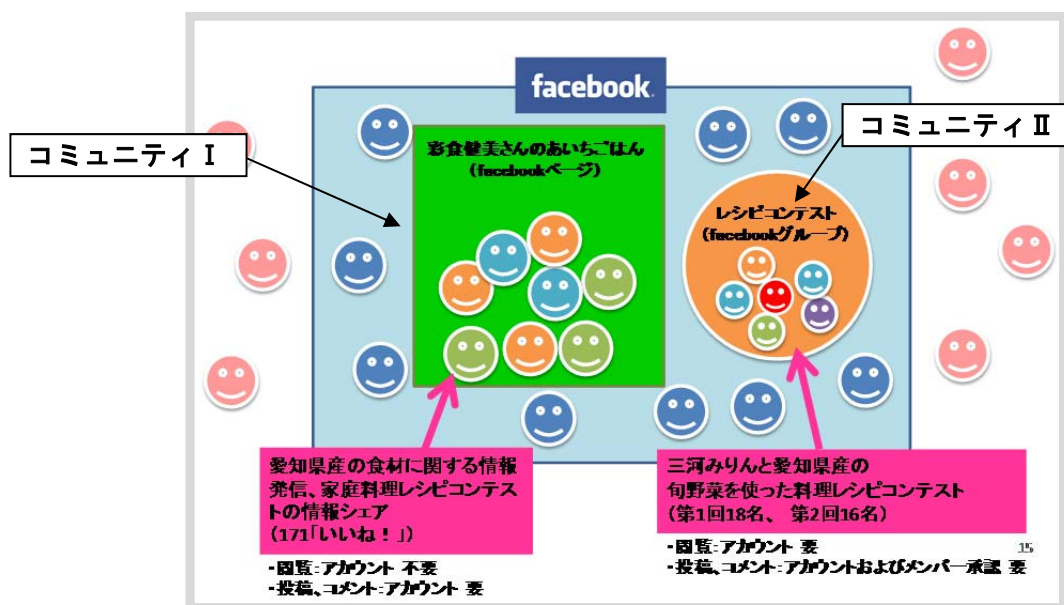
facebook

コミュニティⅠ

コミュニティⅡ

彩食健美さんのあいちごはん
(facebookページ)

レシピコンテスト
(facebookグループ)

愛知県産の食材に関する情報発信、家庭料理レシピコンテストの情報シェア
(171「いいね!」)

三河みりんと愛知県産の
旬野菜を使った料理レシピコンテスト
(第1回18名、 第2回16名)

・閲覧:アカウント 不要
・投稿、コメント:アカウント 要

・閲覧:アカウント 要
・投稿、コメント:アカウントおよびメンバー承認 要

15